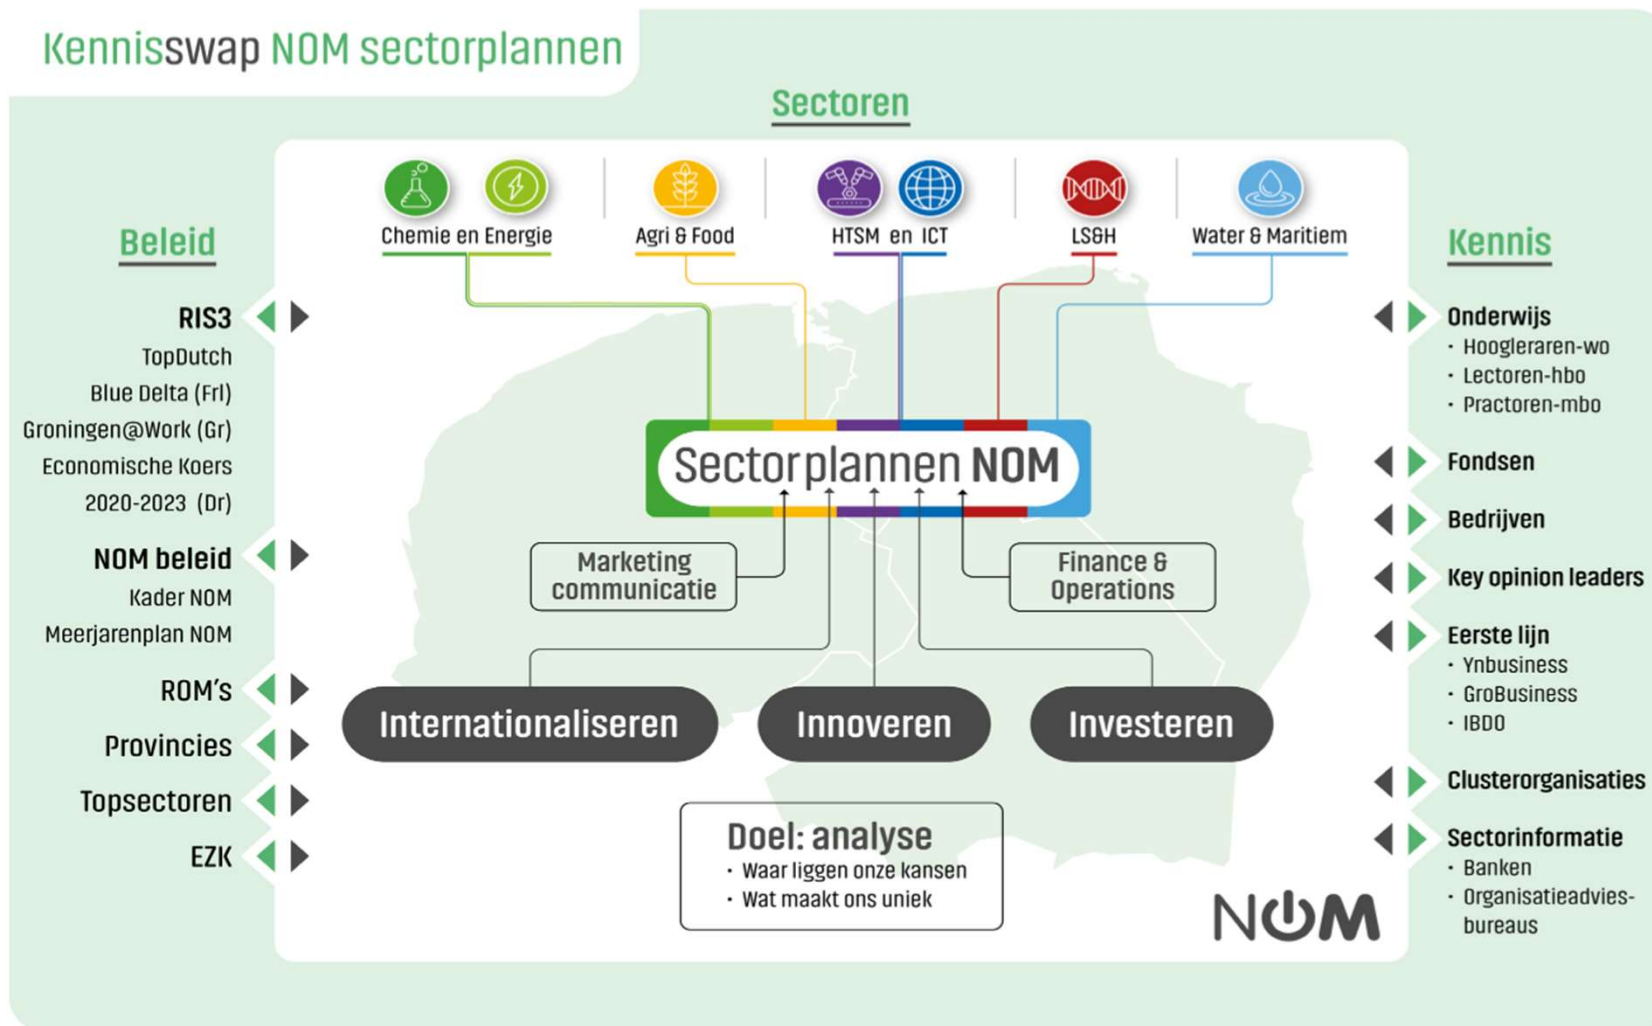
Kennisswap NOM sectorplannen

Sectoren

Chemie en Energie
Agri & Food
HTSM en ICT
LS&H
Water & Maritiem

Beleid

RIS3
TopDutch
Blue Delta (Frl)
Groningen@Work (Gr)
Economische Koers
2020-2023 (Dr)

NOM beleid
Kader NOM
Meerjarenplan NOM

ROM's

Provincies

Topsectoren

EZK

Sectorplannen NOM

Marketing communicatie

Finance & Operations

Internationaliseren

Innoveren

Investeren

Doel: analyse
• Waar liggen onze kansen
• Wat maakt ons uniek

NOM

Kennis

Onderwijs
• Hoogleraren-wo
• Lectoren-hbo
• Practoren-mbo

Fondsen

Bedrijven

Key opinion leaders

Eerste lijn
• Ynbusiness
• GroBusiness
• IBDO

Clusterorganisaties

Sectorinformatie
• Banken
• Organisatieadviesbureaus